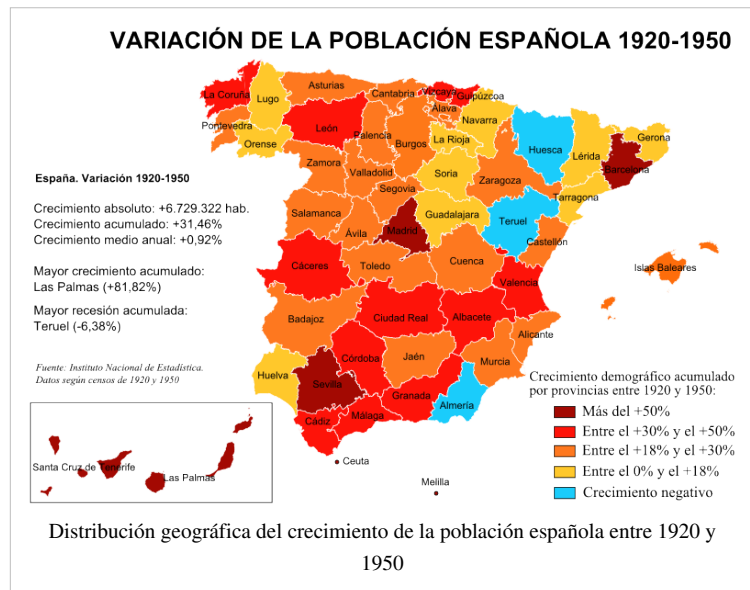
VARIACIÓN DE LA POBLACIÓN ESPAÑOLA 1920-1950

España. Variación 1920-1950

Crecimiento absoluto: +6.729.322 hab.
Crecimiento acumulado: +31,46%
Crecimiento medio anual: +0,92%

Mayor crecimiento acumulado:
Las Palmas (+81,82%)

Mayor recesión acumulada:
Teruel (-6,38%)

Fuente: Instituto Nacional de Estadística.
Datos según censos de 1920 y 1950

La Coruña
Lugo
Asturias
Cantabria
Vizcaya
Guipúzcoa
Álava
Navarra
Pontevedra
Orense
León
Palencia
Burgos
La Rioja
Huesca
Gerona
Zamora
Valladolid
Soria
Lérida
Barcelona
Segovia
Zaragoza
Tarragona
Salamanca
Ávila
Madrid
Guadalajara
Teruel
Castellón
Cáceres
Toledo
Cuenca
Valencia
Islas Baleares
Badajoz
Ciudad Real
Albacete
Alicante
Córdoba
Jaén
Murcia
Huelva
Sevilla
Granada
Almería
Cádiz
Málaga
Ceuta
Melilla
Santa Cruz de Tenerife
Las Palmas

Crecimiento demográfico acumulado por provincias entre 1920 y 1950:
Más del +50%
Entre el +30% y el +50%
Entre el +18% y el +30%
Entre el 0% y el +18%
Crecimiento negativo

Distribución geográfica del crecimiento de la población española entre 1920 y 1950